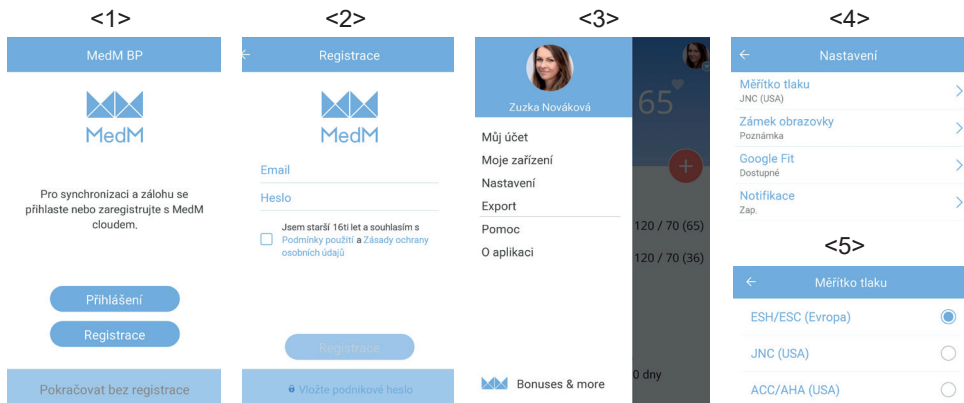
<1>

MedM BP

MedM

Pro synchronizaci a zálohu se přihlaste nebo zaregistrujte s MedM cloudem.

Přihlášení

Registrace

Pokračovat bez registrace

<2>

Registrace

MedM

Email

Heslo

Jsem starší 16ti let a souhlasím s Podmínky použití a Zásady ochrany osobních údajů

Registrace

Vložte podnikové heslo

<3>

Zuzka Nováková

Můj účet

Moje zařízení

Nastavení

Export

Pomoc

O aplikaci

Bonuses & more

65

120 / 70 (65)

120 / 70 (36)

0 dny

<4>

Nastavení

Měřítko tlaku
JNC (USA)

Zámek obrazovky
Poznámka

Google Fit
Dostupné

Notifikace
Zap.

<5>

Měřítko tlaku

ESH/ESC (Evropa)

JNC (USA)

ACC/AHA (USA)